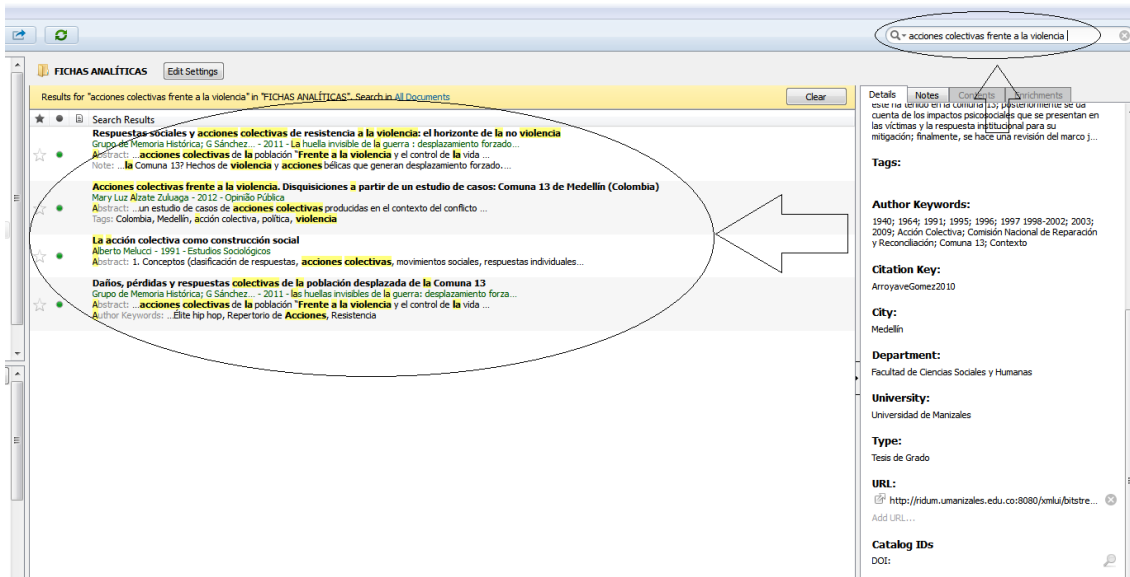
acciones colectivas frente a la violencia

FICHAS ANALÍTICAS
Edit Settings

Results for "acciones colectivas frente a la violencia" in "FICHAS ANALÍTICAS". Search in All Documents
Clear

Search Results

Respuestas sociales y acciones colectivas de resistencia a la violencia: el horizonte de la no violencia
Grupo de Memoria Histórica; G Sánchez... - 2011 - La huella invisible de la guerra : desplazamiento forzado...
Abstract: ...acciones colectivas de la población "Frente a la violencia" y el control de la vida ...
Note: ...la Comuna 13? Hechos de violencia y acciones bélicas que generan desplazamiento forzado....

Acciones colectivas frente a la violencia. Disquisiciones a partir de un estudio de casos: Comuna 13 de Medellín (Colombia)
Mary Luz Alzate Zuluaga - 2012 - Opinião Pública
Abstract: ...un estudio de casos de acciones colectivas producidas en el contexto del conflicto ...
Tags: Colombia, Medellín, acción colectiva, política, violencia

La acción colectiva como construcción social
Alberto Melucci - 1991 - Estudios Sociológicos
Abstract: 1. Conceptos (clasificación de respuestas, acciones colectivas, movimientos sociales, respuestas individuales...

Daños, pérdidas y respuestas colectivas de la población desplazada de la Comuna 13
Grupo de Memoria Histórica; G Sánchez... - 2011 - las huellas invisibles de la guerra: desplazamiento forza...
Abstract: ...acciones colectivas de la población "Frente a la violencia" y el control de la vida ...
Author Keywords: ...Élite hip hop, Repertorio de Acciones, Resistencia

Details Notes Contents Enrichments

este ha tenido en la comuna 13; posteriormente se da cuenta de los impactos psicosociales que se presentan en las víctimas y la respuesta institucional para su mitigación; finalmente, se hace una revisión del marco j...

Tags:

Author Keywords:
1940; 1964; 1991; 1995; 1996; 1997 1998-2002; 2003; 2009; Acción Colectiva; Comisión Nacional de Reparación y Reconciliación; Comuna 13; Contexto

Citation Key:
ArroyaveGomez2010

City:
Medellín

Department:
Facultad de Ciencias Sociales y Humanas

University:
Universidad de Manizales

Type:
Tesis de Grado

URL:
http://ridum.umanizales.edu.co:8080/xmlui/bitstre...
Add URL...

Catalog IDs
DOI: